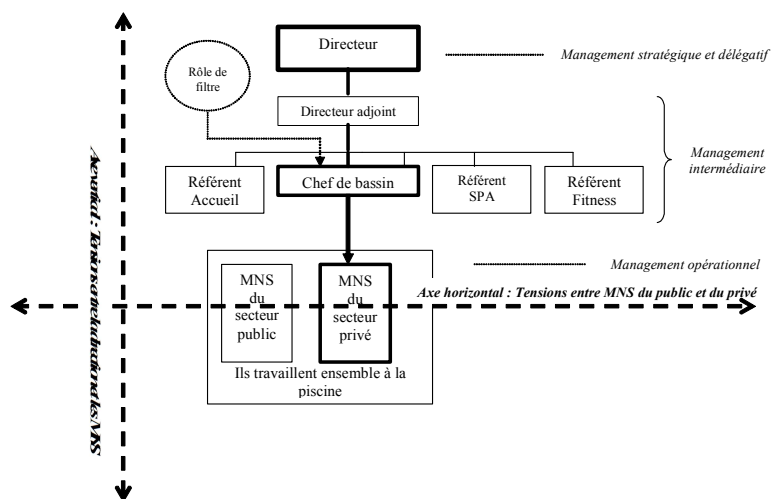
Directeur

Management stratégique et délégatif

Rôle de filtre

Directeur adjoint

Management intermédiaire

Référent Accueil

Chef de bassin

Référent SPA

Référent Fitness

Management opérationnel

MNS du secteur public

MNS du secteur privé

Axe horizontal : Tensions entre MNS du public et du privé

Ils travaillent ensemble à la piscine

Axe vertical : Tensions entre la hiérarchie et les MNS